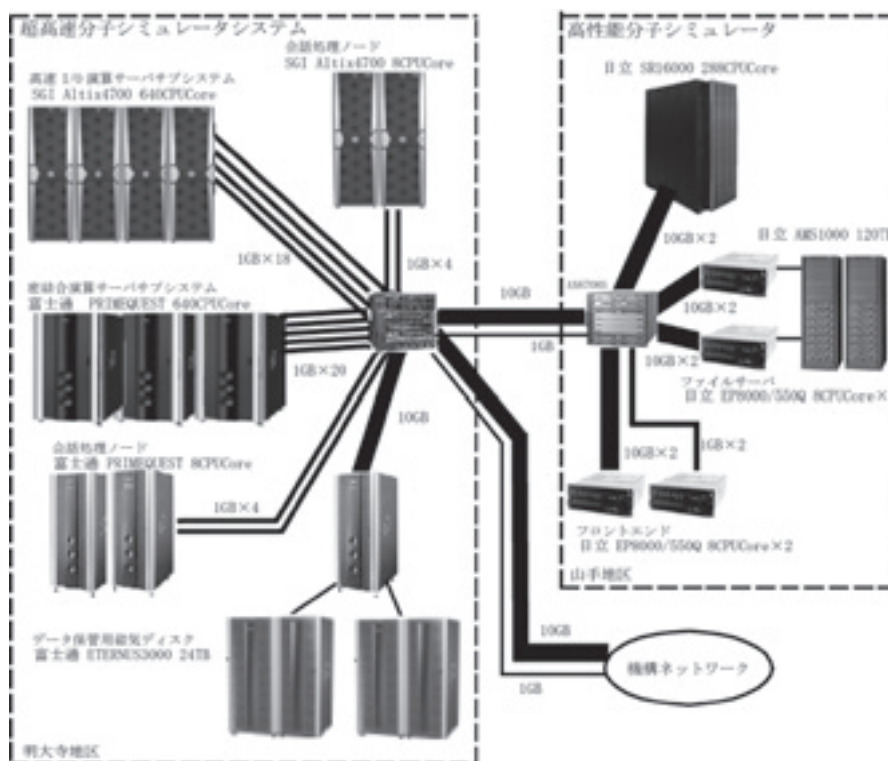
超高速分子シミュレータシステム

会話処理ノード
SGI Altix4700 8CPUCore

高速 I/O 演算サーバサブシステム
SGI Altix4700 640CPUCore

1GB×18

1GB×4

密結合演算サーバサブシステム
富士通 PRIMEQUEST 640CPUCore

1GB×20

10GB

会話処理ノード
富士通 PRIMEQUEST 8CPUCore

1GB×4

データ保管用磁気ディスク
富士通 ETERNUS3000 24TB

明大寺地区

高性能分子シミュレータ

日立 SR16000 288CPUCore

10GB×2

日立 AMS1000 120T

10GB

1GB

10GB×2

10GB×2

ファイルサーバ
日立 EP8000/550Q 8CPUCore×

10GB×2

1GB×2

フロントエンド
日立 EP8000/550Q 8CPUCore×2

山手地区

10GB

1GB

機構ネットワーク